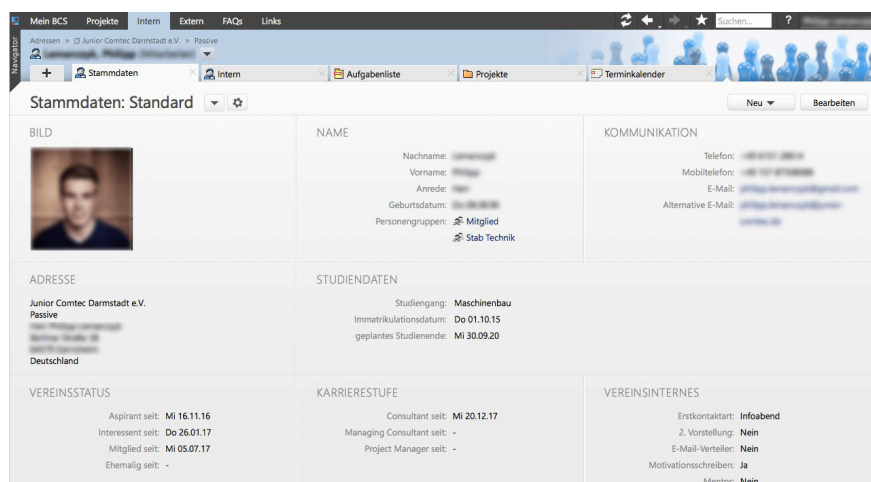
Mein BCS Projekte Intern Extern FAQs Links

Suchen... ?

Navigator

Adressen » Junior Comtec Darmstadt e.V. » Passive

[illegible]

+ Stammdaten Intern Aufgabenliste Projekte Terminkalender

Stammdaten: Standard

Neu Bearbeiten

BILD

NAME

Nachname: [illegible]
Vorname: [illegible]
Anrede: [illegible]
Geburtsdatum: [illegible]
Personengruppen: Mitglied
Stab Technik

KOMMUNIKATION

Telefon: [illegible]
Mobiltelefon: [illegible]
E-Mail: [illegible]
Alternative E-Mail: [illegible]

ADRESSE

Junior Comtec Darmstadt e.V.
Passive
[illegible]
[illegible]
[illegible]
Deutschland

STUDIENDATEN

Studiengang: Maschinenbau
Immatrikulationsdatum: Do 01.10.15
geplantes Studienende: Mi 30.09.20

VEREINSSTATUS

Aspirant seit: Mi 16.11.16
Interessent seit: Do 26.01.17
Mitglied seit: Mi 05.07.17
Ehemalig seit: -

KARRIERESTUFE

Consultant seit: Mi 20.12.17
Managing Consultant seit: -
Project Manager seit: -

VEREINSINTERNES

Erstkontaktart: Infoabend
2. Vorstellung: Nein
E-Mail-Verteiler: Nein
Motivationsschreiben: Ja
Mentor: Nein